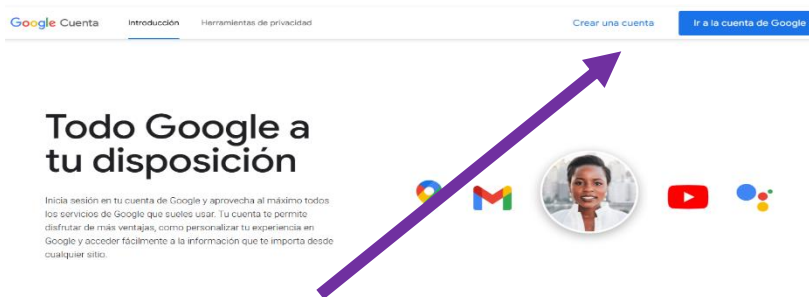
Google Cuenta Introducción Herramientas de privacidad Crear una cuenta Ir a la cuenta de Google

Todo Google a tu disposición

Inicia sesión en tu cuenta de Google y aprovecha al máximo todos los servicios de Google que sueles usar. Tu cuenta te permite disfrutar de más ventajas, como personalizar tu experiencia en Google y acceder fácilmente a la información que te importa desde cualquier sitio.